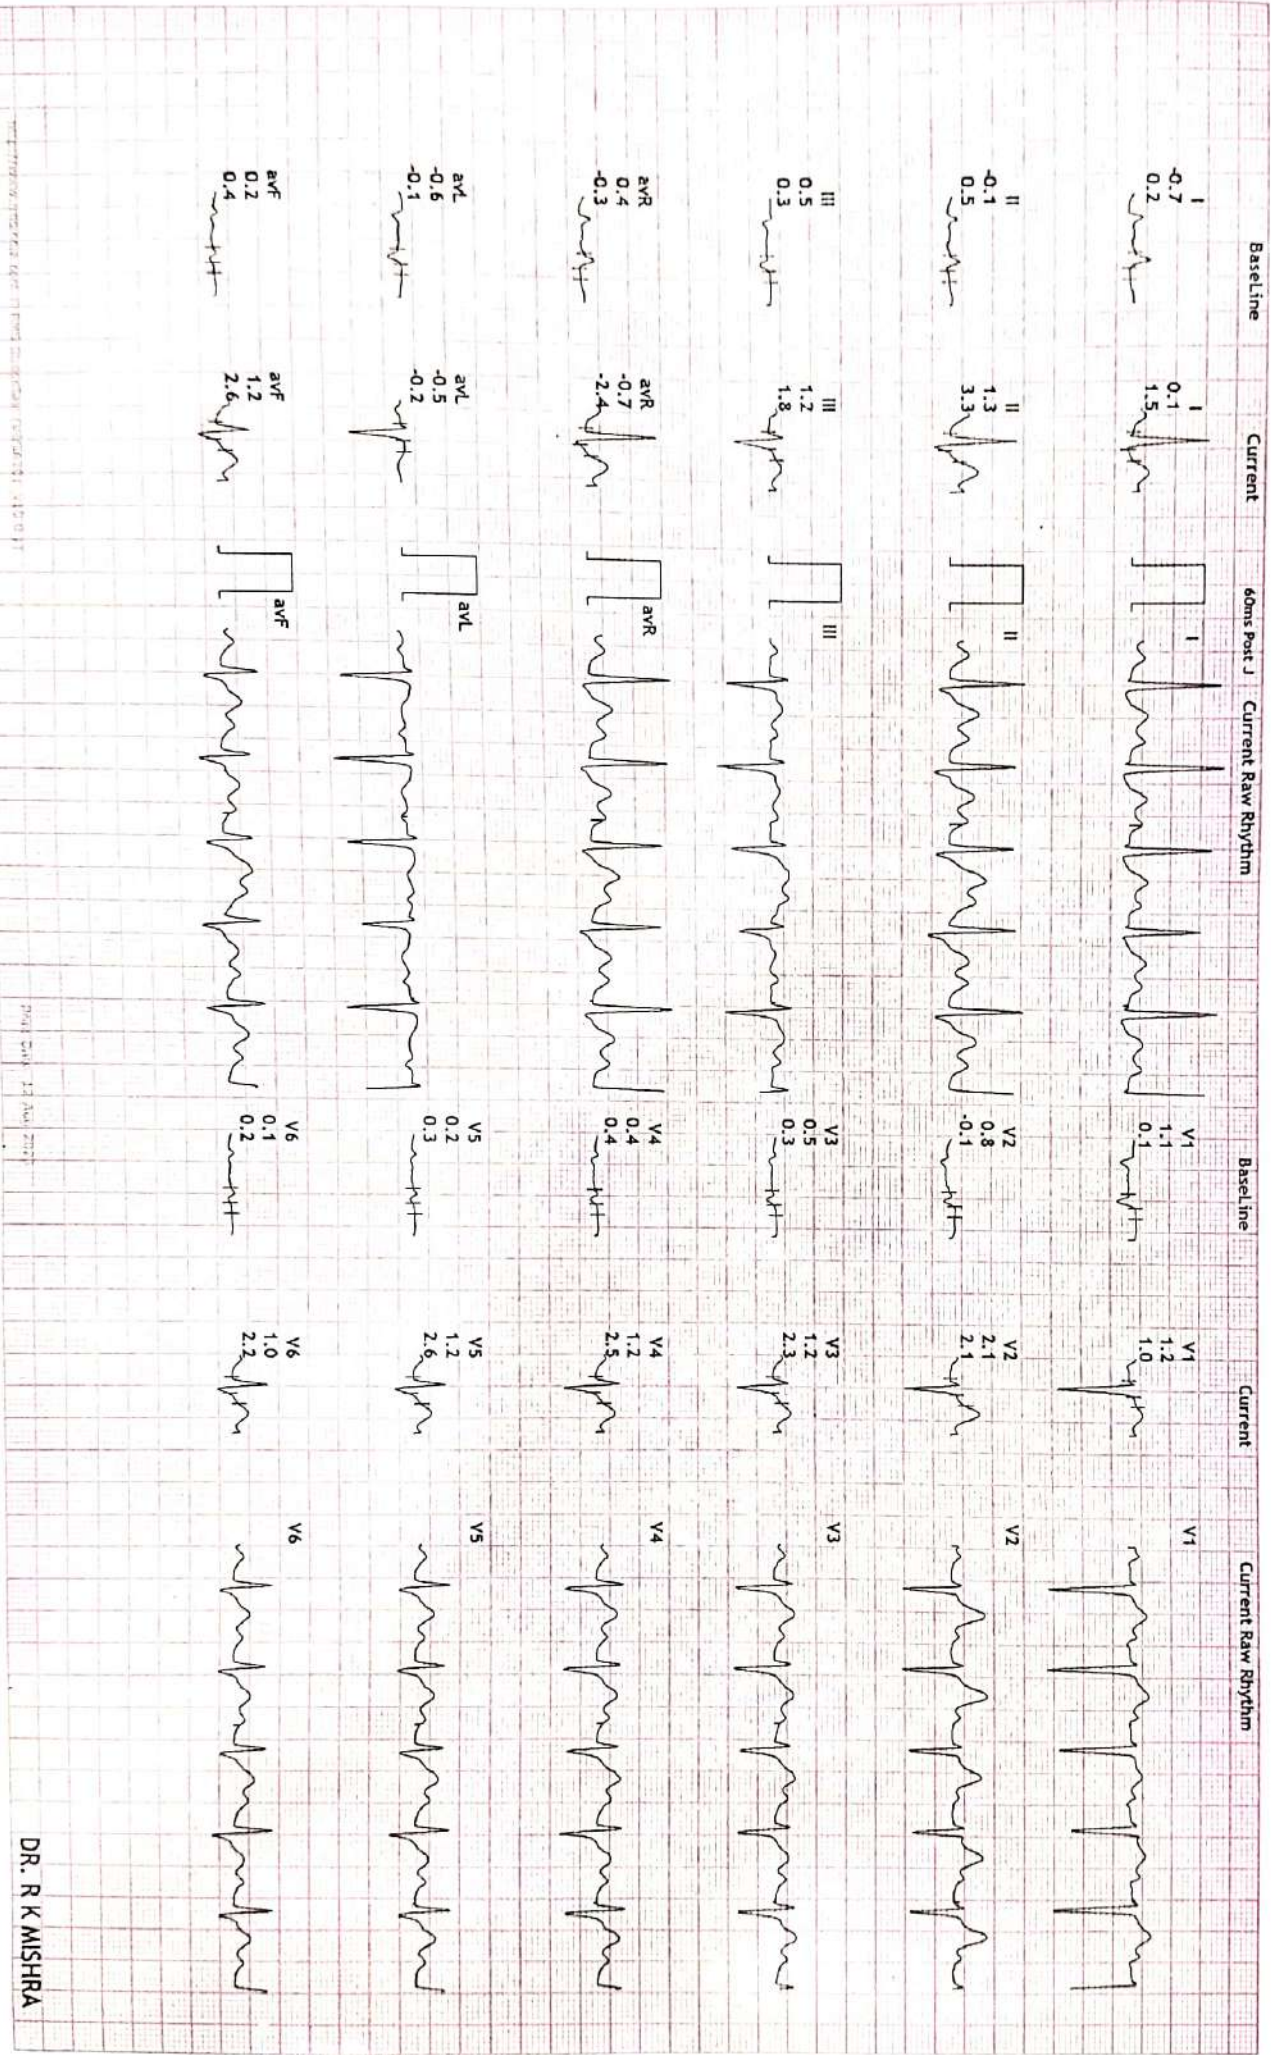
BaseLine

I
-0.7
0.2

II
-0.1
0.5

III
0.5
0.3

avR
0.4
-0.3

avL
-0.6
-0.1

avF
0.2
0.4

Current

I
0.1
1.5

II
1.3
3.3

III
1.2
1.8

avR
-0.7
-2.4

avL
-0.5
-0.2

avF
1.2
2.6

60ms Post J

Current Raw Rhythm

I

II

III

avR

avL

avF

BaseLine

V1
1.1
0.1

V2
0.8
-0.1

V3
0.5
0.3

V4
0.4
0.4

V5
0.2
0.3

V6
0.1
0.2

Current

V1
1.2
1.0

V2
2.1
2.1

V3
1.2
2.3

V4
1.2
2.5

V5
1.2
2.6

V6
1.0
2.2

Current Raw Rhythm

V1

V2

V3

V4

V5

V6

DR. R K MISHRA

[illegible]